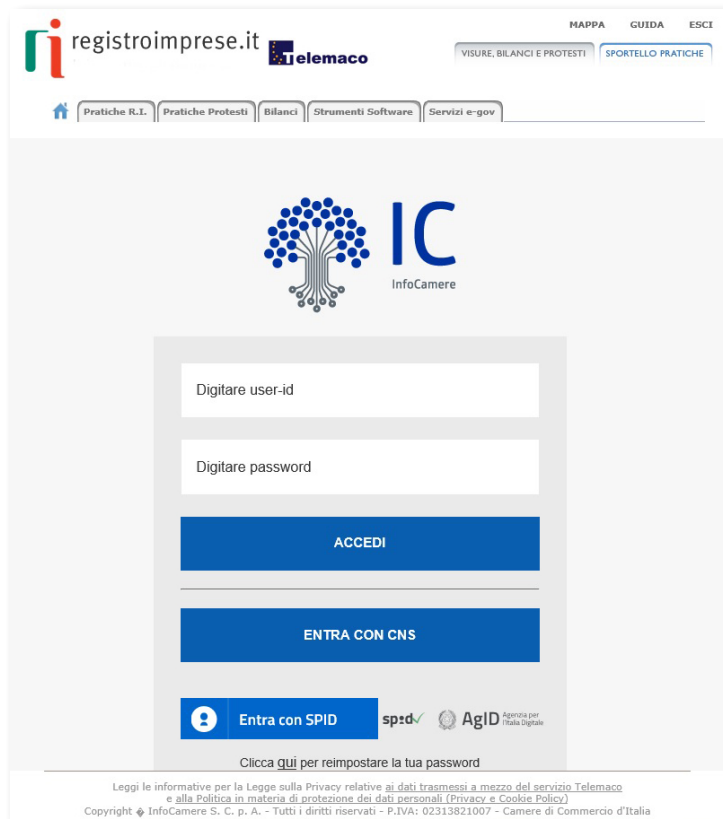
registroimprese.it Telemaco

MAPPA GUIDA ESCI

VISURE, BILANCI E PROTESTI SPORTELLO PRATICHE

Pratiche R.I. Pratiche Protesti Bilanci Strumenti Software Servizi e-gov

IC InfoCamere

Digitare user-id

Digitare password

ACCEDI

ENTRA CON CNS

Entra con SPID spid AgID Agenzia per l'Italia Digitale

Clicca qui per reimpostare la tua password

Leggi le informative per la Legge sulla Privacy relative ai dati trasmessi a mezzo del servizio Telemaco e alla Politica in materia di protezione dei dati personali (Privacy e Cookie Policy)
Copyright � InfoCamere S. C. p. A. - Tutti i diritti riservati - P.IVA: 02313821007 - Camere di Commercio d'Italia